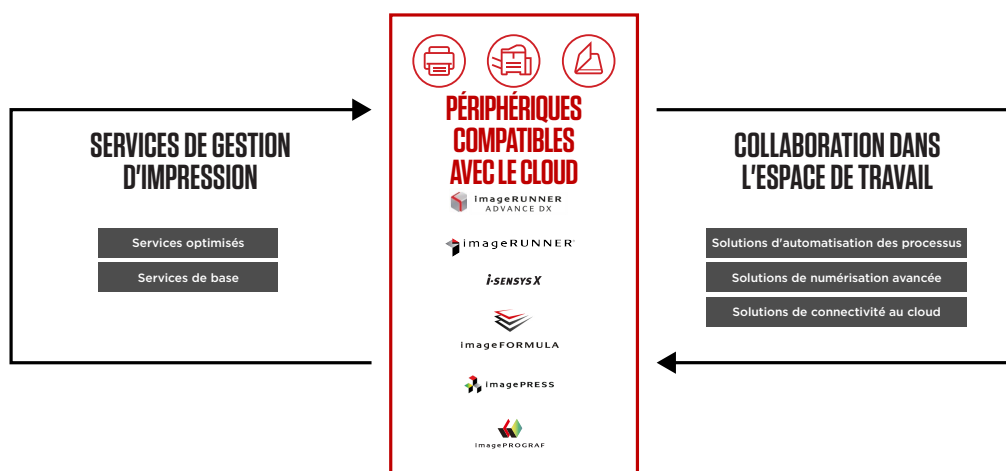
SERVICES DE GESTION D'IMPRESSION

Services optimisés

Services de base

PÉRIPHÉRIQUES COMPATIBLES AVEC LE CLOUD

imageRUNNER ADVANCE DX

imageRUNNER

i-SENSYS X

imageFORMULA

imagePRESS

imagePROGRAF

COLLABORATION DANS L'ESPACE DE TRAVAIL

Solutions d'automatisation des processus

Solutions de numérisation avancée

Solutions de connectivité au cloud